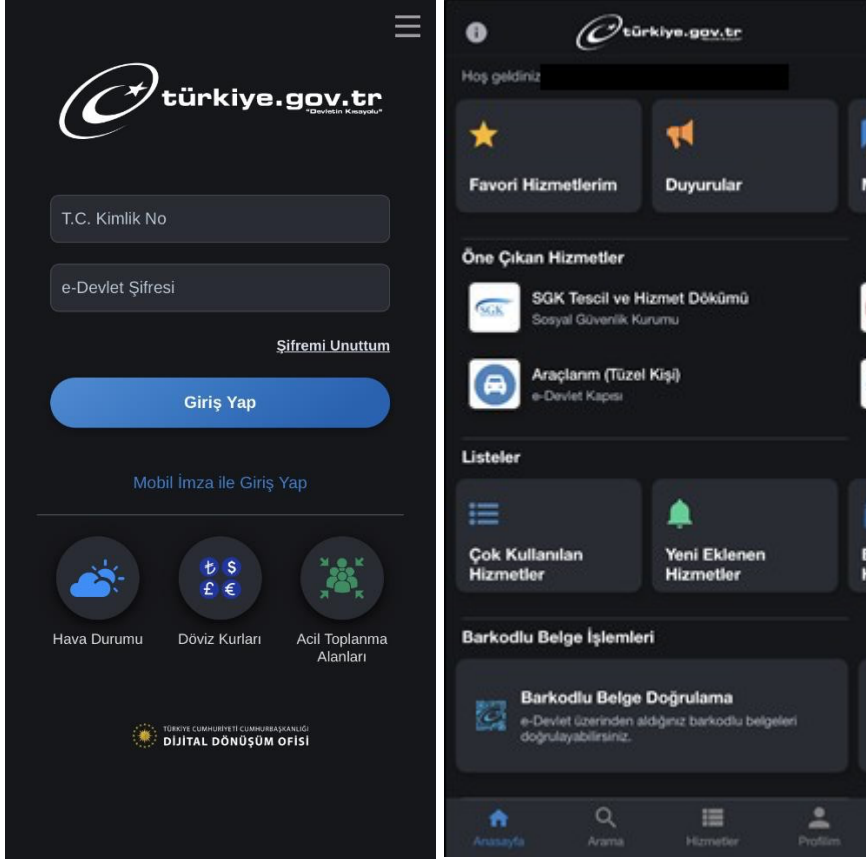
türkiye.gov.tr
"Devletin Kısayolu"

T.C. Kimlik No

e-Devlet Şifresi

Şifremi Unuttum

Giriş Yap

Mobil İmza ile Giriş Yap

Hava Durumu

Döviz Kurları

Acil Toplanma Alanları

TÜRKİYE CUMHURİYETİ CUMHURBAŞKANLIĞI
DİJİTAL DÖNÜŞÜM OFİSİ

türkiye.gov.tr

Hoş geldiniz

Favori Hizmetlerim

Duyurular

Öne Çıkan Hizmetler

SGK Tescil ve Hizmet Dökümü
Sosyal Güvenlik Kurumu

Araçlarım (Tüzel Kişi)
e-Devlet Kapısı

Listeler

Çok Kullanılan Hizmetler

Yeni Eklenen Hizmetler

Barkodlu Belge İşlemleri

Barkodlu Belge Doğrulama
e-Devlet üzerinden aldığınız barkodlu belgeleri doğrulayabilirsiniz.

Anasayfa

Arama

Hizmetler

Profilim